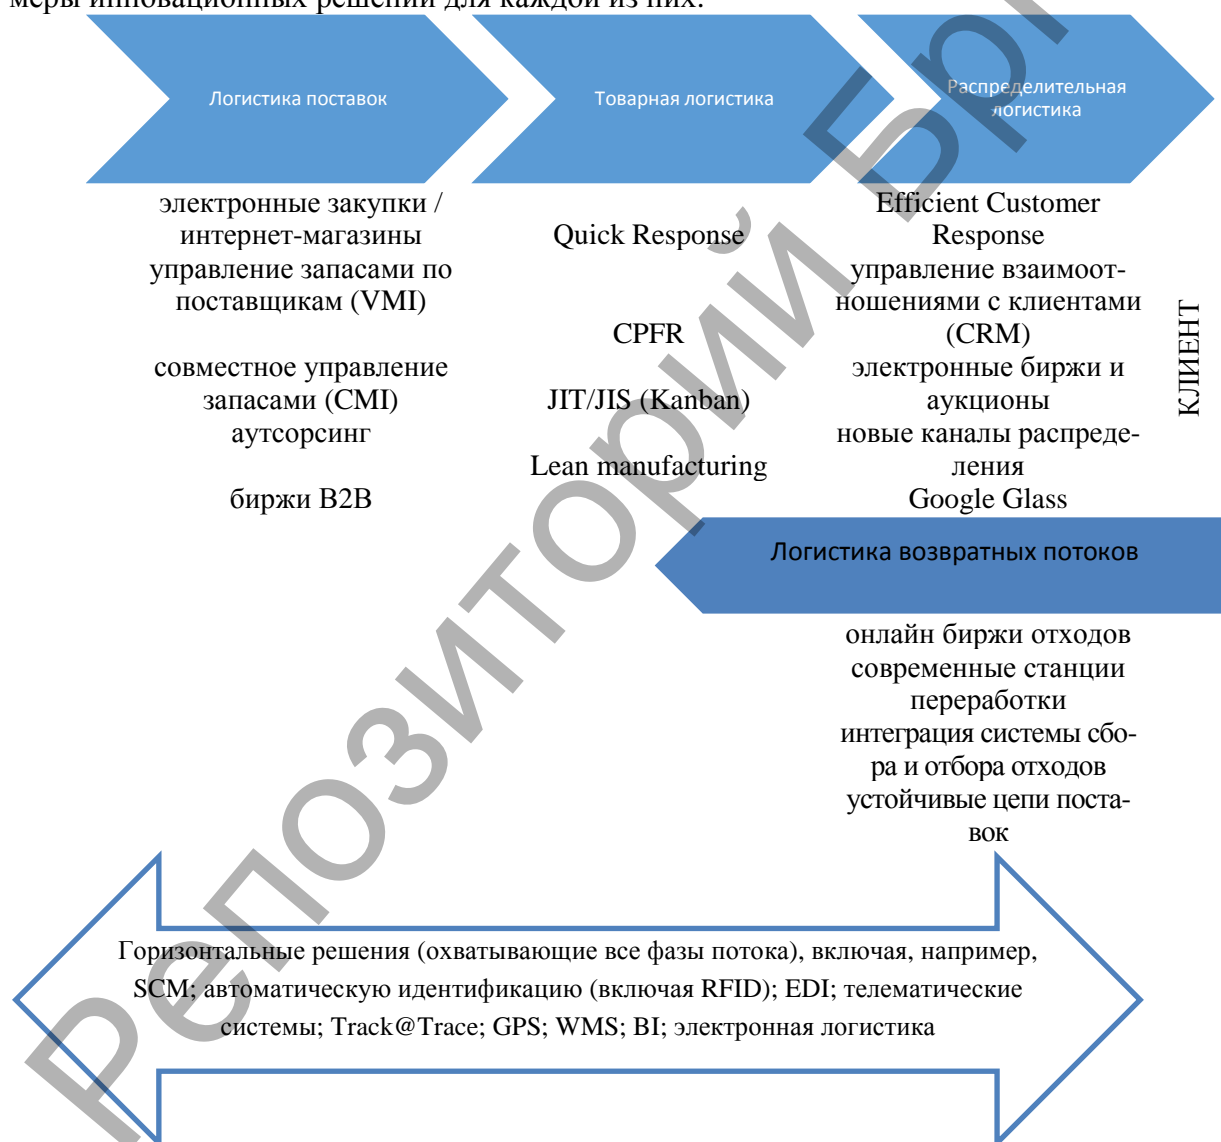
меры инновационных решений для каждой из них.

Логистика поставок

Товарная логистика

Распределительная логистика

электронные закупки / интернет-магазины
управление запасами по поставщикам (VMI)

совместное управление запасами (CMI)
аутсорсинг

биржи B2B

Quick Response

CPFR

JIT/JIS (Kanban)

Lean manufacturing

Efficient Customer Response
управление взаимоотношениями с клиентами (CRM)
электронные биржи и аукционы
новые каналы распределения
Google Glass

КЛИЕНТ

Логистика возвратных потоков

онлайн биржи отходов
современные станции переработки
интеграция системы сбора и отбора отходов
устойчивые цепи поставок

Горизонтальные решения (охватывающие все фазы потока), включая, например, SCM; автоматическую идентификацию (включая RFID); EDI; телематические системы; Track@Trace; GPS; WMS; BI; электронная логистика

Репозиторий БрГУ